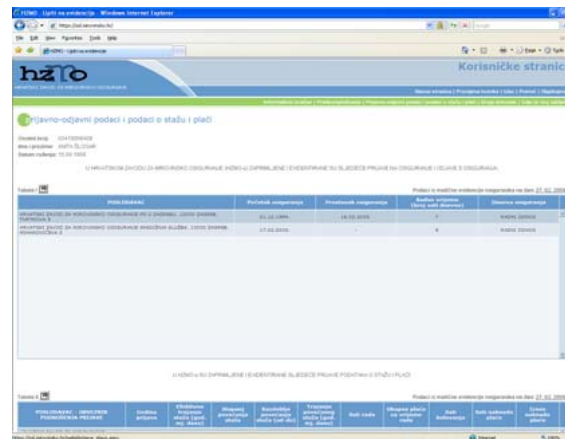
HZMO - Upiti na evidencija - Windows Internet Explorer

File Edit View Favorites Tools Help

HZMO - Upiti na evidencija

hzmo

HRVATSKI ZAVOD ZA MIROVINSKO OSIGURANJE

Korisničke stranice

Prijavno-odjavni podaci i podaci o stažu i plaći

Osobni broj: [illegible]
Ime i prezime: ANITA ŠLJIVAR
Datum rođenja: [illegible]

U HRVATSKOM ZAVODU ZA MIROVINSKO OSIGURANJE (HZMO-u) ZAPRIMLJENE I EVIDENTIRANE SU SLJEDEĆE PRIJAVE NA OSIGURANJE I ODJAVE S OSIGURANJA:

Tablica 1

Podaci iz matične evidencije osiguranika na dan 27.02.2009

| POSLODAVAC | Početak osiguranja | Prestanak osiguranja | Radno vrijeme (broj sati dnevno) | Osnova osiguranja |
|---|---|---|---|---|
| HRVATSKI ZAVOD ZA MIROVINSKO OSIGURANJE PS U ZAGREBU, 10000 ZAGREB, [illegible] | 01.10.1994. | 16.03.2000. | 7 | RADNI ODNOS |
| HRVATSKI ZAVOD ZA MIROVINSKO OSIGURANJE STRUČNA SLUŽBA, 10000 ZAGREB, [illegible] | 17.03.2000. | - | 8 | RADNI ODNOS |

U HZMO-u SU ZAPRIMLJENI I EVIDENTIRANI SLJEDEĆI PRIJAVE PODATAKA O STAŽU I PLAĆI

Tablica 2

Podaci iz matične evidencije osiguranika na dan 27.02.2009

| POSLODAVAC - OBVEZNIK PODNOŠENJA PRIJAVE | Godina prijave | Efektivno trajanje staža (god. mj. dana) | Staž s povećanim trajanjem | Razdoblje povećanja staža (od-do) | Trajanje povećanog staža (god. mj. dana) | Sati rada | Ukupna plaća za ostvarene sate | Sati bolovanja | Sati naknade plaće | Iznos naknade plaće |
|---|---|---|---|---|---|---|---|---|---|---|

Internet